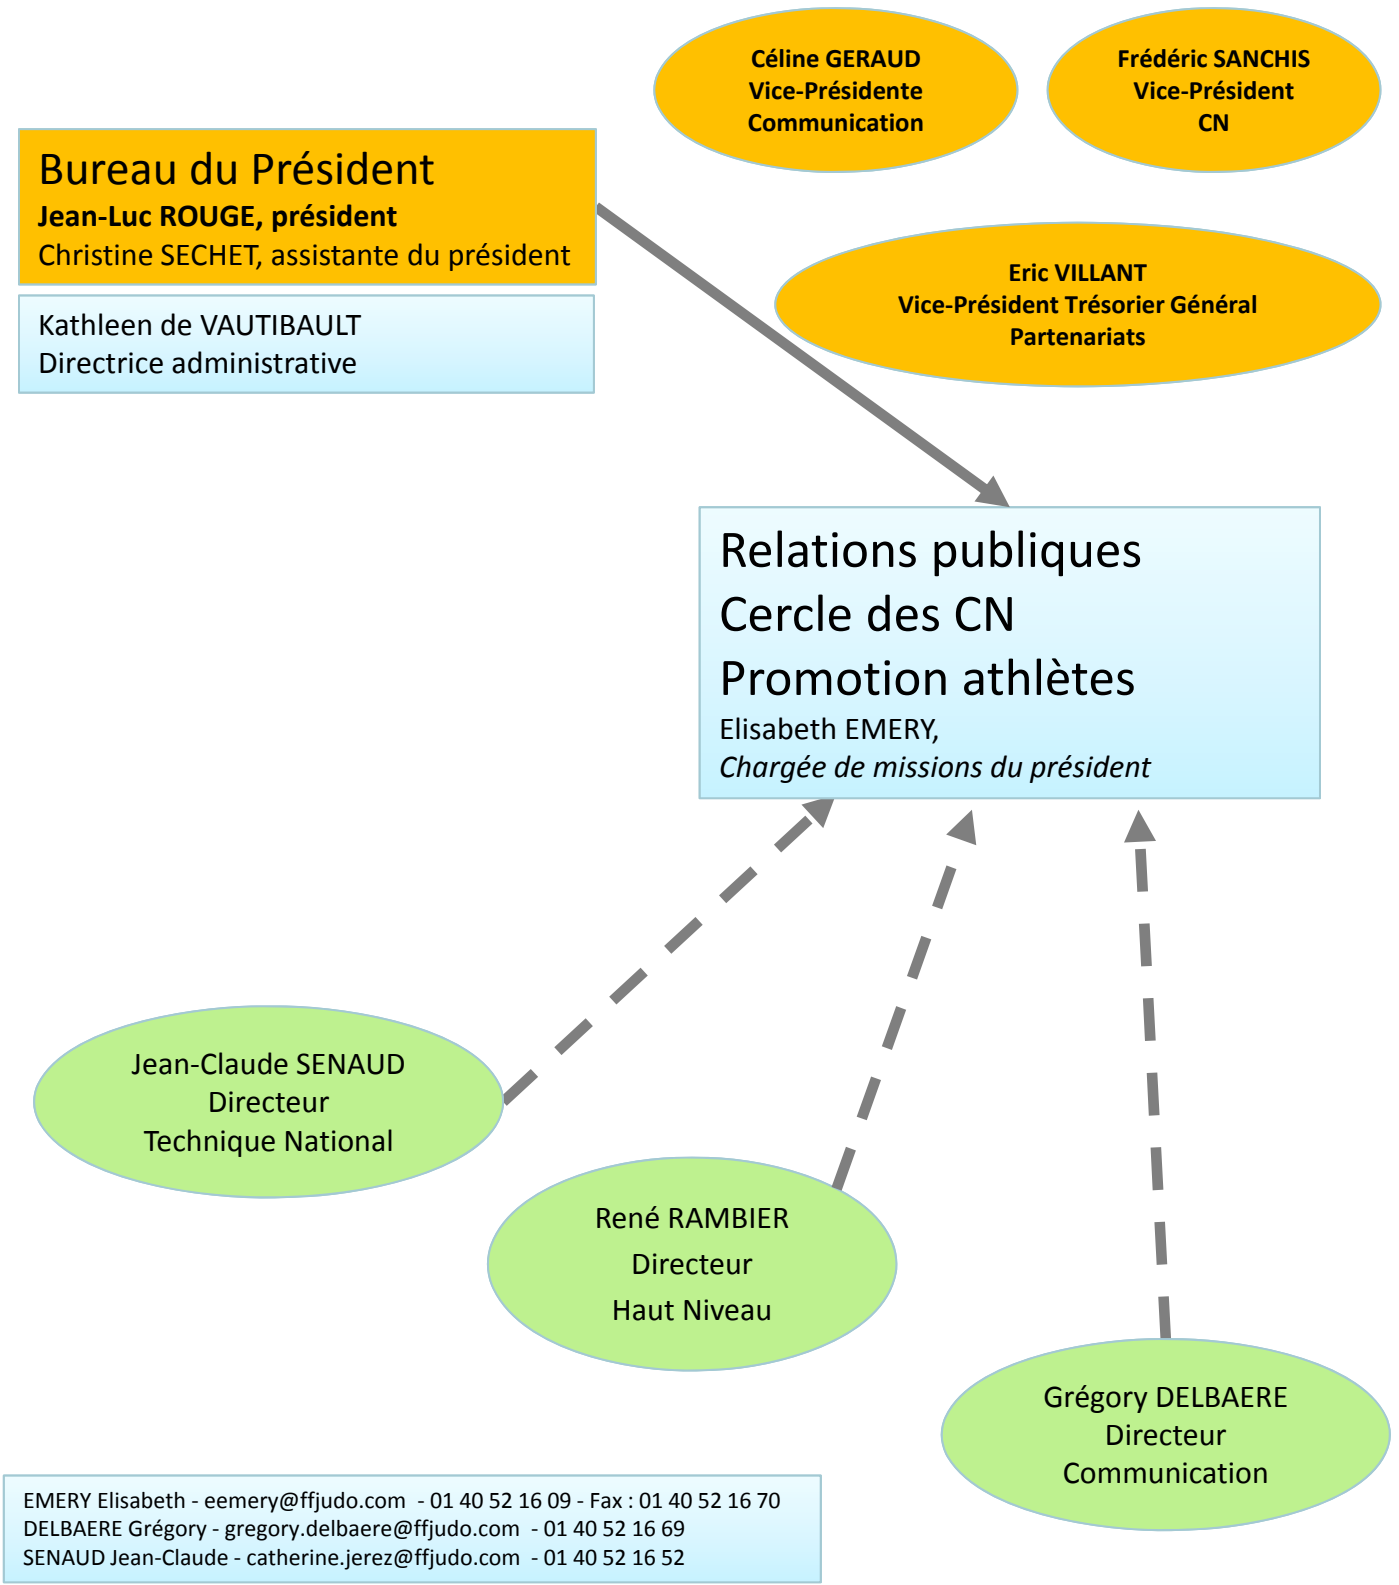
Céline GERAUD
Vice-Présidente
Communication

Frédéric SANCHIS
Vice-Président
CN

Bureau du Président
Jean-Luc ROUGE, président
Christine SECHET, assistante du président

Kathleen de VAUTIBAULT
Directrice administrative

Eric VILLANT
Vice-Président Trésorier Général
Partenariats

Relations publiques
Cercle des CN
Promotion athlètes
Elisabeth EMERY,
Chargée de missions du président

Jean-Claude SENAUD
Directeur
Technique National

René RAMBIER
Directeur
Haut Niveau

Grégory DELBAERE
Directeur
Communication

EMERY Elisabeth - eemery@ffjudo.com - 01 40 52 16 09 - Fax : 01 40 52 16 70
DELBAERE Grégory - gregory.delbaere@ffjudo.com - 01 40 52 16 69
SENAUD Jean-Claude - catherine.jerez@ffjudo.com - 01 40 52 16 52